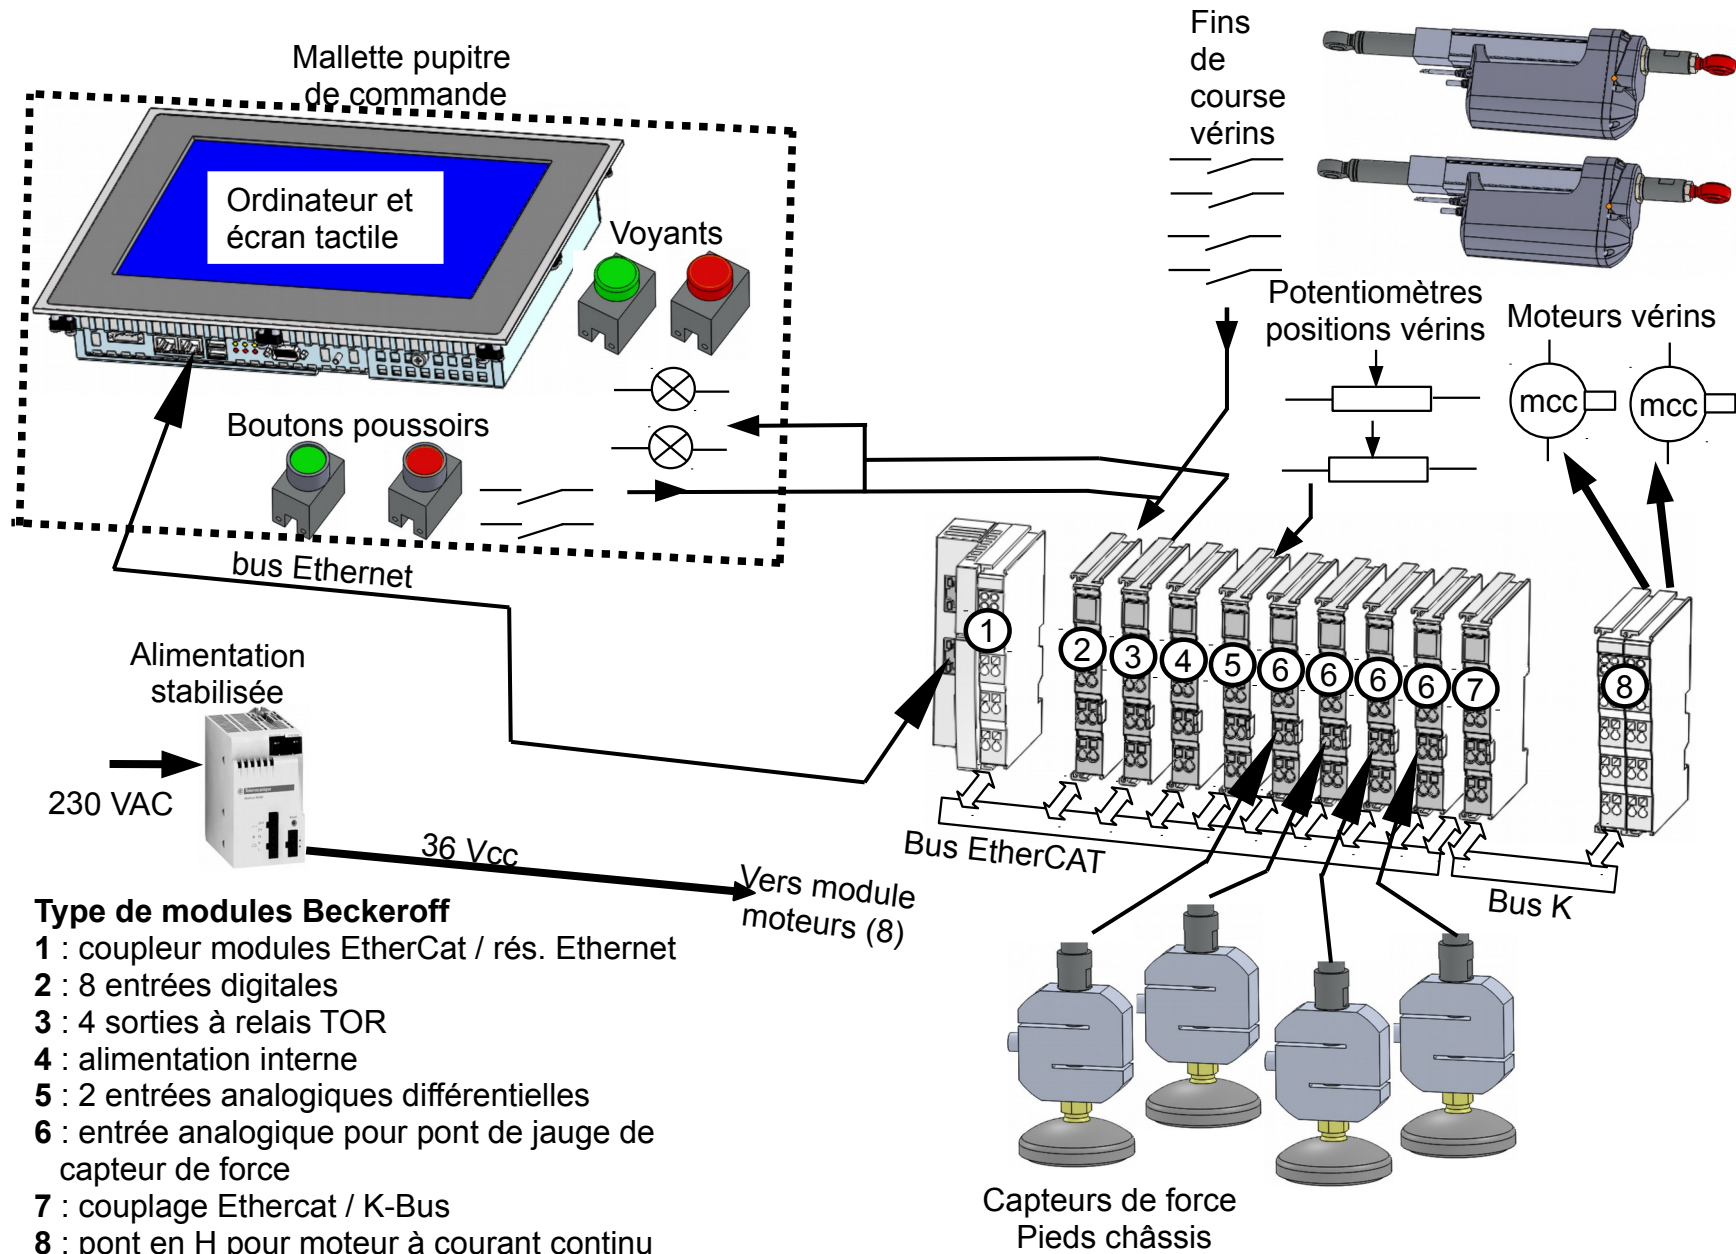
Mallette pupitre de commande

Ordinateur et écran tactile

Voyants

Boutons poussoirs

bus Ethernet

Fins de course vérins

Potentiomètres positions vérins

Moteurs vérins

mcc

mcc

1

2

3

4

5

6

6

6

6

7

8

Bus EtherCAT

Bus K

Alimentation stabilisée

230 VAC

36 Vcc

Vers module moteurs (8)

Type de modules Beckeroff
**1** : coupleur modules EtherCat / rés. Ethernet
**2** : 8 entrées digitales
**3** : 4 sorties à relais TOR
**4** : alimentation interne
**5** : 2 entrées analogiques différentielles
**6** : entrée analogique pour pont de jauge de capteur de force
**7** : couplage Ethercat / K-Bus
**8** : pont en H pour moteur à courant continu

Capteurs de force
Pieds châssis